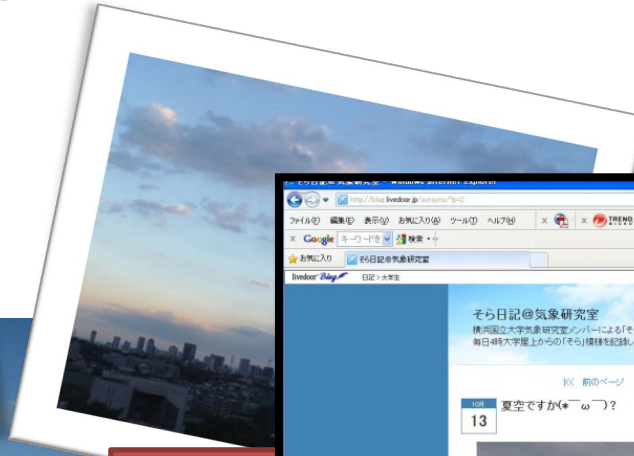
そら日記@気象研究室 - Windows Internet Explorer
http://blog.livedoor.jp/sorayomi/?p=2
ファイル(F) 編集(E) 表示(V) お気に入り(A) ツール(T) ヘルプ(H)
TREND
Google キーワードを 検索
お気に入り
そら日記@気象研究室
livedoor Blog
日記 > 大学生
そら日記@気象研究室
横浜国立大学気象研究室メンバーによる「そ
毎日4時大学屋上からの「そら」模様を記録し
<< 前のページ
10月
13
夏空ですか(*￣ω￣)?